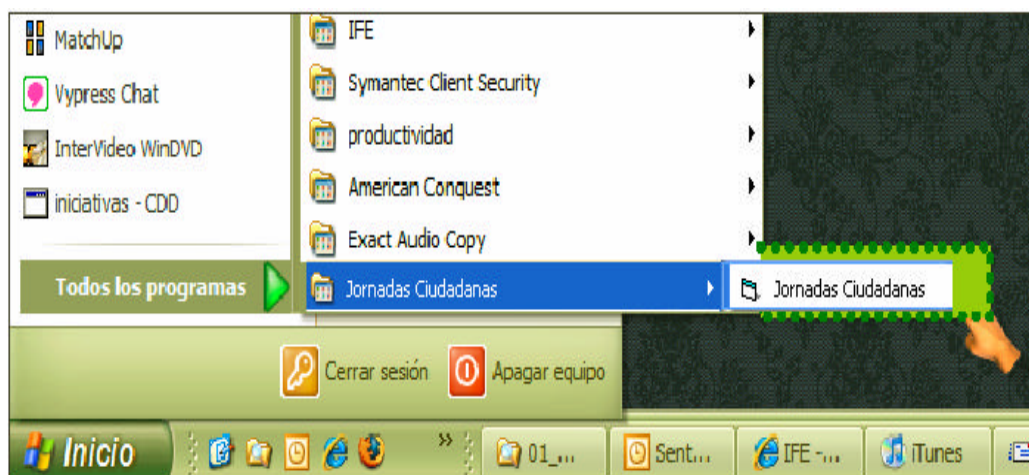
MatchUp
Vypress Chat
InterVideo WinDVD
iniciativas - CDD
Todos los programas
IFE
Symantec Client Security
productividad
American Conquest
Exact Audio Copy
Jornadas Ciudadanas
Jornadas Ciudadanas
Cerrar sesión
Apagar equipo
Inicio
01_...
Sent...
IFE -...
iTunes